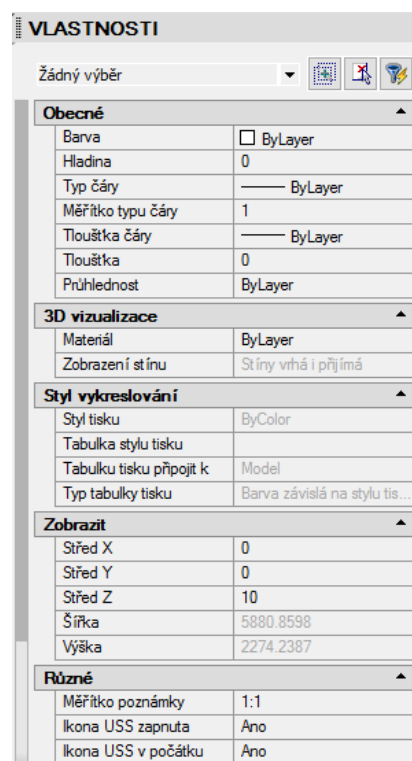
VLASTNOSTI

Žádný výběr

Obecné

| | |
|---|---|
| Barva | ByLayer |
| Hladina | 0 |
| Typ čáry | ByLayer |
| Měřítko typu čáry | 1 |
| Tloušťka čáry | ByLayer |
| Tloušťka | 0 |
| Průhlednost | ByLayer |

3D vizualizace

| | |
|---|---|
| Materiál | ByLayer |
| Zobrazení stínu | Stíny vrhá i přijímá |

Styl vykreslování

| | |
|---|---|
| Styl tisku | ByColor |
| Tabulka stylu tisku | |
| Tabulku tisku připojit k | Model |
| Typ tabulky tisku | Barva závislá na stylu tis... |

Zobrazit

| | |
|---|---|
| Střed X | 0 |
| Střed Y | 0 |
| Střed Z | 10 |
| Šířka | 5880.8598 |
| Výška | 2274.2387 |

Různé

| | |
|---|---|
| Měřítko poznámky | 1:1 |
| Ikona USS zapnuta | Ano |
| Ikona USS v počátku | Ano |